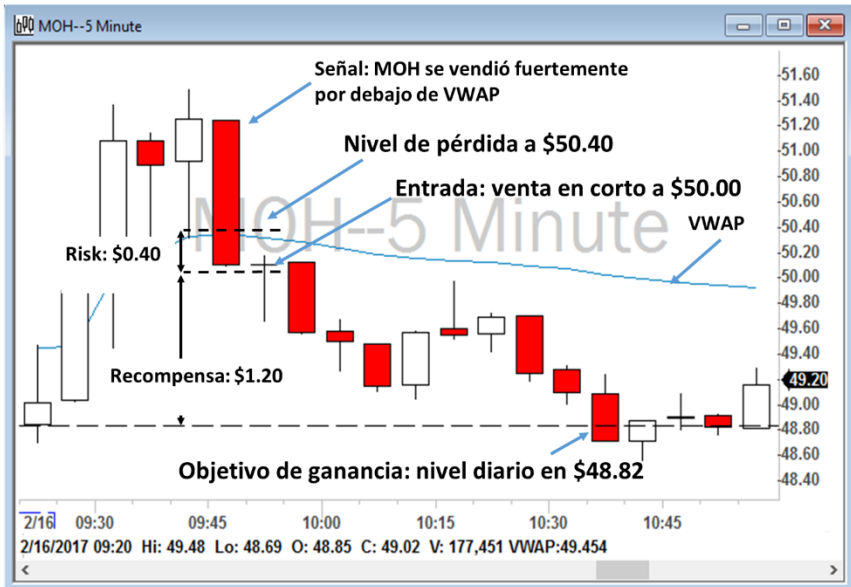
MOH--5 Minute

MOH--5 Minute

Señal: MOH se vendió fuertemente por debajo de VWAP

Nivel de pérdida a $50.40

Entrada: venta en corto a $50.00

VWAP

Risk: $0.40

Recompensa: $1.20

Objetivo de ganancia: nivel diario en $48.82

51.60
51.40
51.20
51.00
50.80
50.60
50.40
50.20
50.00
49.80
49.60
49.40
49.20
49.00
48.80
48.60
48.40

2/16 09:30 09:45 10:00 10:15 10:30 10:45

2/16/2017 09:20 Hi: 49.48 Lo: 48.69 O: 48.85 C: 49.02 V: 177,451 VWAP:49.454